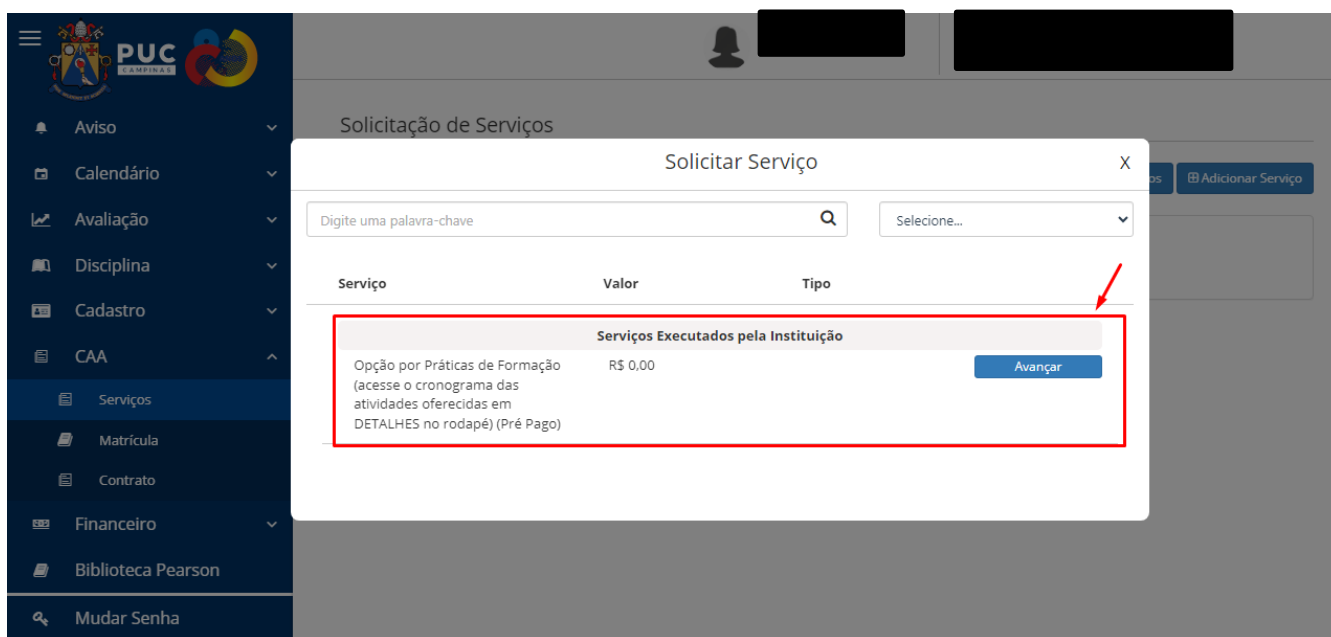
PUC CAMPINAS

Aviso
Calendário
Avaliação
Disciplina
Cadastro
CAA
Serviços
Matrícula
Contrato
Financeiro
Biblioteca Pearson
Mudar Senha

Solicitação de Serviços

os ⊞ Adicionar Serviço

Solicitar Serviço X

Digite uma palavra-chave

Selecione...

| Serviço | Valor | Tipo | |
|---|---|---|---|
| Serviços Executados pela Instituição | | | |
| Opção por Práticas de Formação (acesse o cronograma das atividades oferecidas em DETALHES no rodapé) (Pré Pago) | R$ 0,00 | | Avançar |